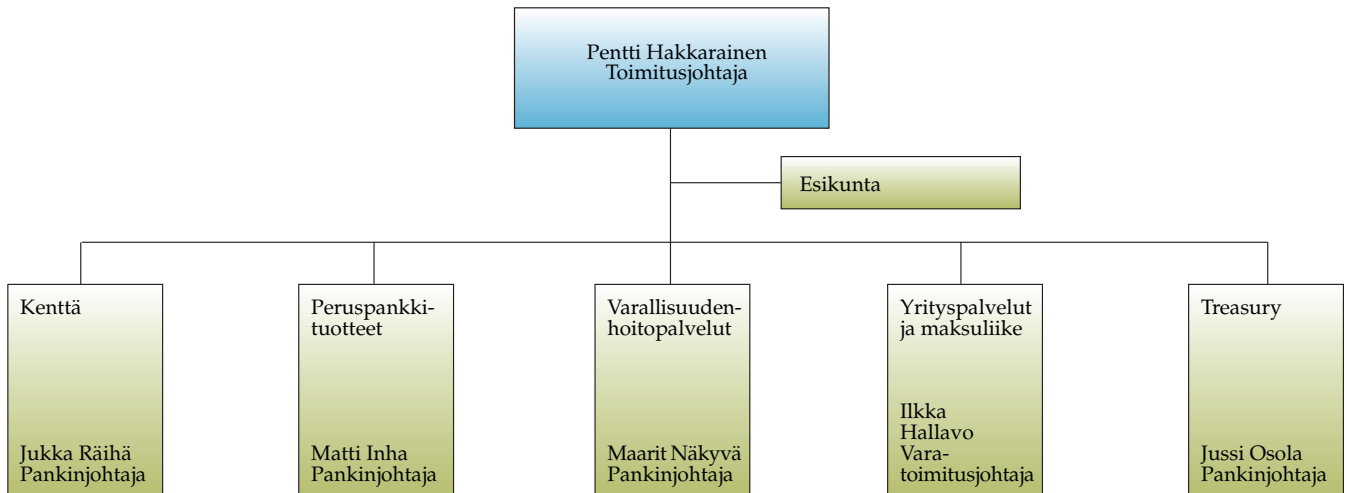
Pentti Hakkarainen
Toimitusjohtaja

Esikunta

Kenttä

Jukka Räihä
Pankinjohtaja

Peruspankkituotteet

Matti Inha
Pankinjohtaja

Varallisuudenhoitopalvelut

Maarit Näkyvä
Pankinjohtaja

Yrityspalvelut ja maksuliike

Ilkka Hallavo
Varatoimitusjohtaja

Treasury

Jussi Osola
Pankinjohtaja